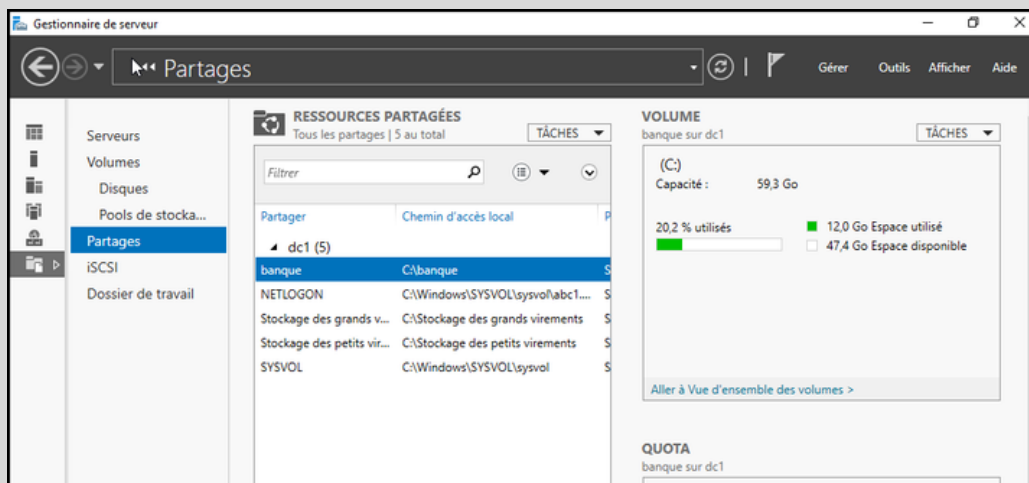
Gestionnaire de serveur

Partages

Gérer Outils Afficher Aide

Serveurs
Volumes
Disques
Pools de stocka...
Partages
iSCSI
Dossier de travail

RESSOURCES PARTAGÉES
Tous les partages | 5 au total

TÂCHES

Filtrer

| Partager | Chemin d'accès local | P |
|---|---|---|
| dc1 (5) | | |
| banque | C:\banque | S |
| NETLOGON | C:\Windows\SYSVOL\sysvol\abc1... | S |
| Stockage des grands v... | C:\Stockage des grands virements | S |
| Stockage des petits vir... | C:\Stockage des petits virements | S |
| SYSVOL | C:\Windows\SYSVOL\sysvol | S |

VOLUME
banque sur dc1

TÂCHES

(C:)
Capacité : 59,3 Go

20,2 % utilisés
12,0 Go Espace utilisé
47,4 Go Espace disponible

Aller à Vue d'ensemble des volumes >

QUOTA
banque sur dc1